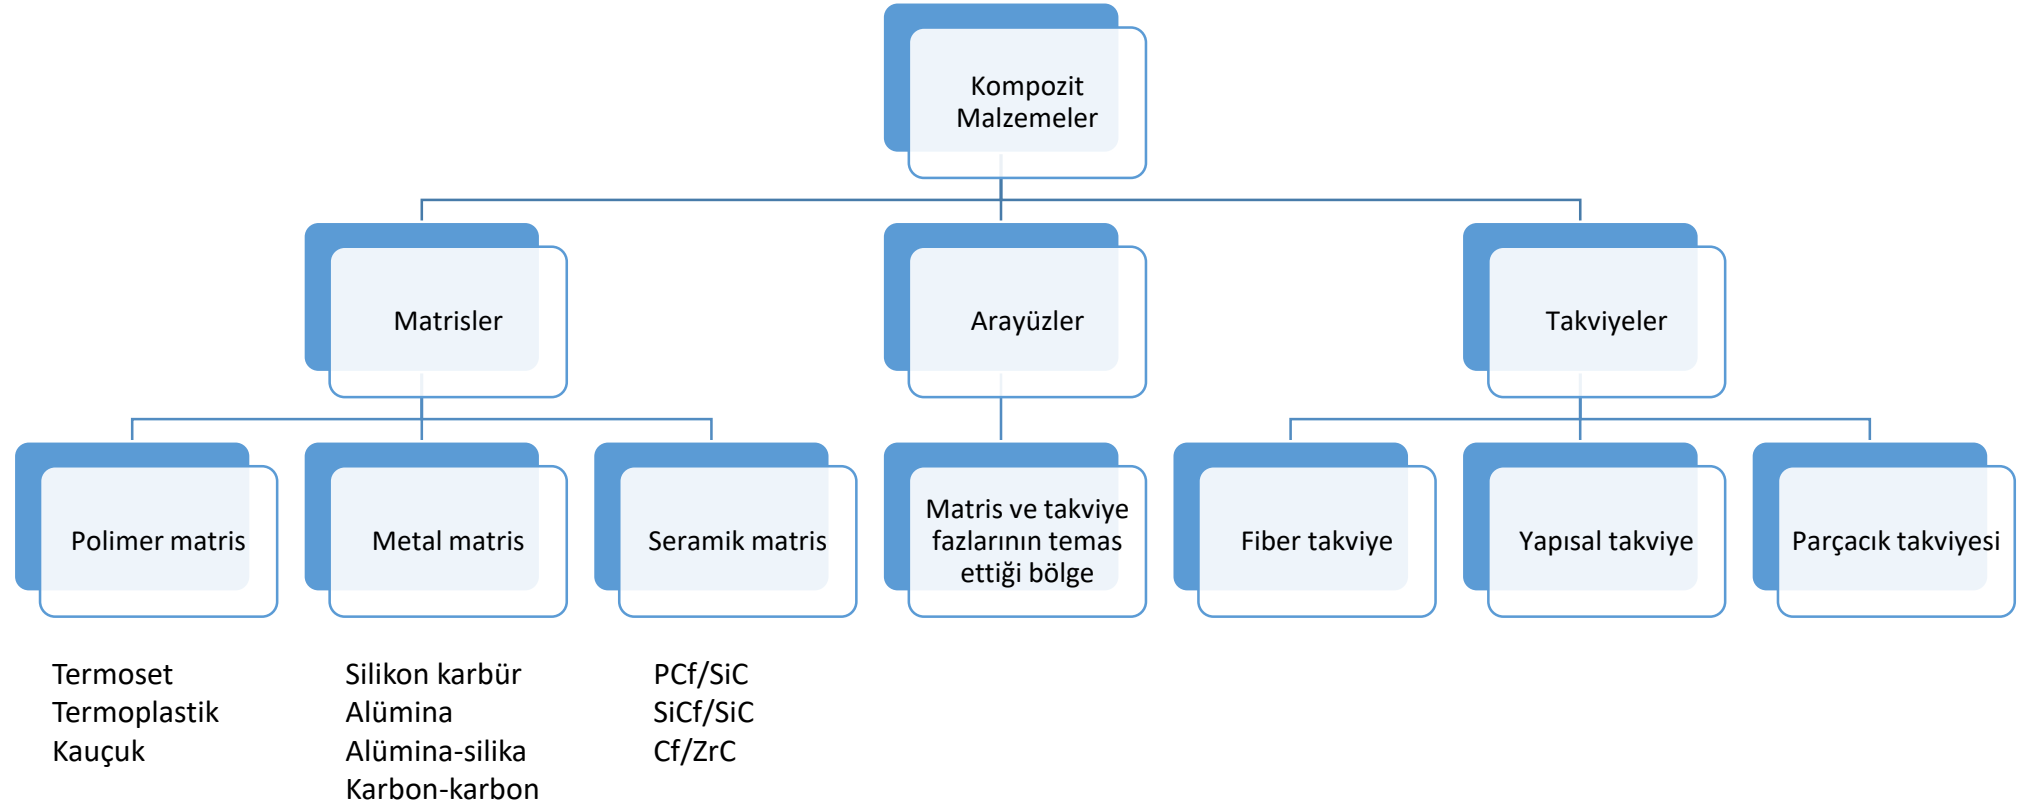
Kompozit Malzemeler

Matrisler

Arayüzler

Takviyeler

Polimer matris

Metal matris

Seramik matris

Matris ve takviye fazlarının temas ettiği bölge

Fiber takviye

Yapısal takviye

Parçacık takviyesi

Termoset
Termoplastik
Kauçuk

Silikon karbür
Alümina
Alümina-silika
Karbon-karbon

PCf/SiC
SiCf/SiC
Cf/ZrC